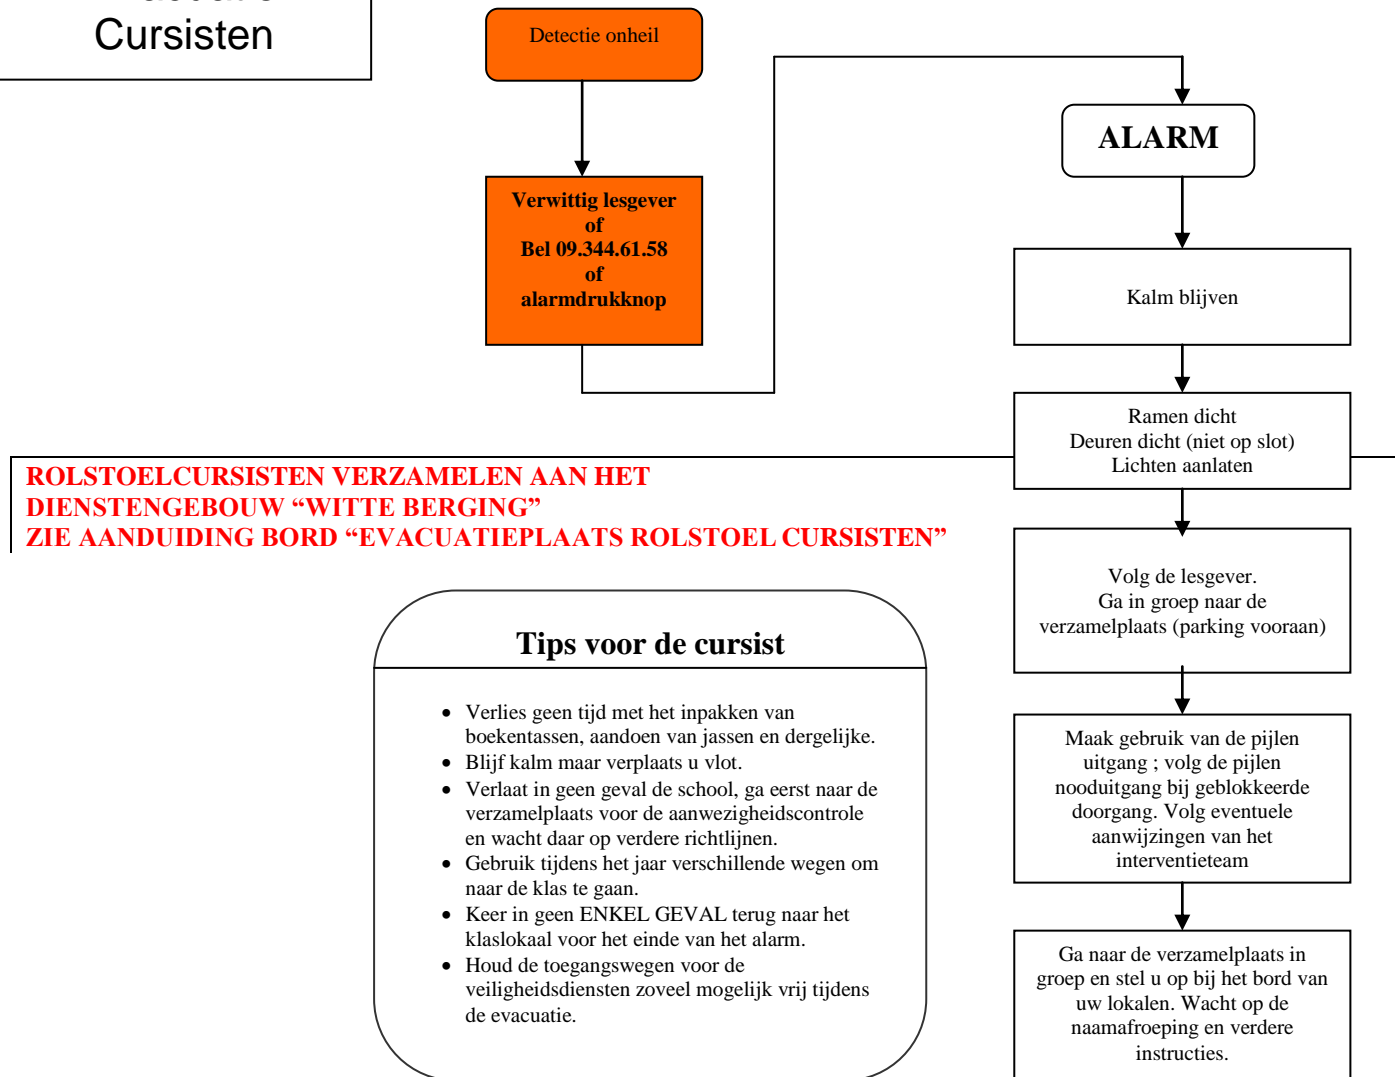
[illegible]
Cursisten

Detectie onheil

Verwittig lesgever
of
Bel 09.344.61.58
of
alarmdrukknop

ALARM

Kalm blijven

Ramen dicht
Deuren dicht (niet op slot)
Lichten aanlaten

ROLSTOELCURSISTEN VERZAMELEN AAN HET DIENSTENGEBOUW “WITTE BERGING”
ZIE AANDUIDING BORD “EVACUATIEPLAATS ROLSTOEL CURSISTEN”

Volg de lesgever.
Ga in groep naar de verzamelplaats (parking vooraan)

Tips voor de cursist

- Verlies geen tijd met het inpakken van boekentassen, aandoen van jassen en dergelijke.
- Blijf kalm maar verplaats u vlot.
- Verlaat in geen geval de school, ga eerst naar de verzamelplaats voor de aanwezigheidscontrole en wacht daar op verdere richtlijnen.
- Gebruik tijdens het jaar verschillende wegen om naar de klas te gaan.
- Keer in geen ENKEL GEVAL terug naar het klaslokaal voor het einde van het alarm.
- Houd de toegangswegen voor de veiligheidsdiensten zoveel mogelijk vrij tijdens de evacuatie.

Maak gebruik van de pijlen uitgang ; volg de pijlen nooduitgang bij geblokkeerde doorgang. Volg eventuele aanwijzingen van het interventieteam

Ga naar de verzamelplaats in groep en stel u op bij het bord van uw lokalen. Wacht op de naamafroeping en verdere instructies.